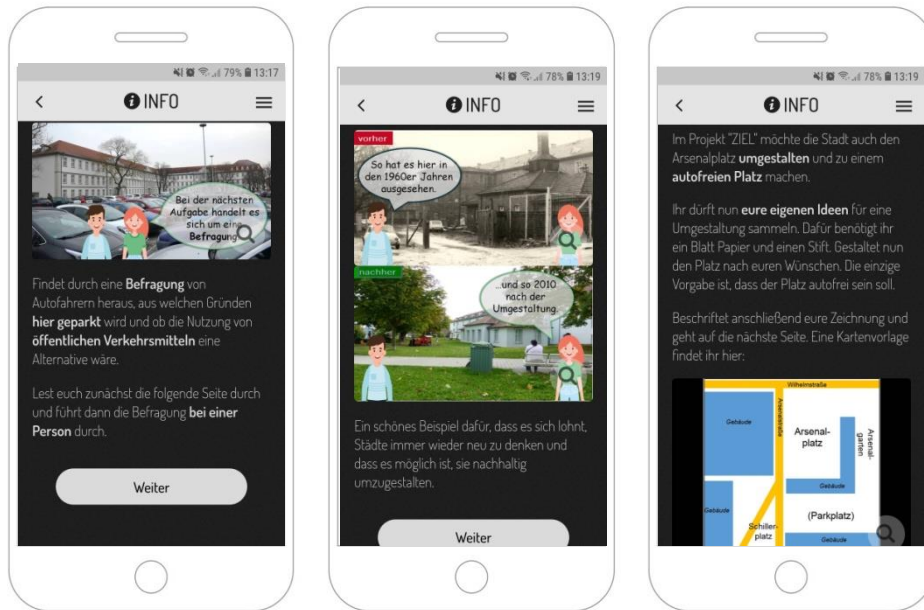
79% 13:17

INFO

Bei der nächsten Aufgabe handelt es sich um eine Befragung

Findet durch eine **Befragung** von Autofahrern heraus, aus welchen Gründen **hier geparkt** wird und ob die Nutzung von **öffentlichen Verkehrsmitteln** eine Alternative wäre.

Lest euch zunächst die folgende Seite durch und führt dann die Befragung **bei einer Person** durch.

Weiter

78% 13:19

INFO

vorher

So hat es hier in den 1960er Jahren ausgesehen.

nachher

...und so 2010 nach der Umgestaltung.

Ein schönes Beispiel dafür, dass es sich lohnt, Städte immer wieder neu zu denken und dass es möglich ist, sie nachhaltig umzugestalten.

Weiter

78% 13:19

INFO

Im Projekt "ZIEL" möchte die Stadt auch den Arsenalplatz **umgestalten** und zu einem **autofreien Platz** machen.

Ihr dürft nun **eure eigenen Ideen** für eine Umgestaltung sammeln. Dafür benötigt ihr ein Blatt Papier und einen Stift. Gestaltet nun den Platz nach euren Wünschen. Die einzige Vorgabe ist, dass der Platz autofrei sein soll.

Beschriftet anschließend eure Zeichnung und geht auf die nächste Seite. Eine Kartenvorlage findet ihr hier:

Wilhelmstraße

Gebäude

Arsenalstraße

Arsenal-platz

Arsenal-garten

Gebäude

Gebäude

(Parkplatz)

Schiller-platz

Gebäude